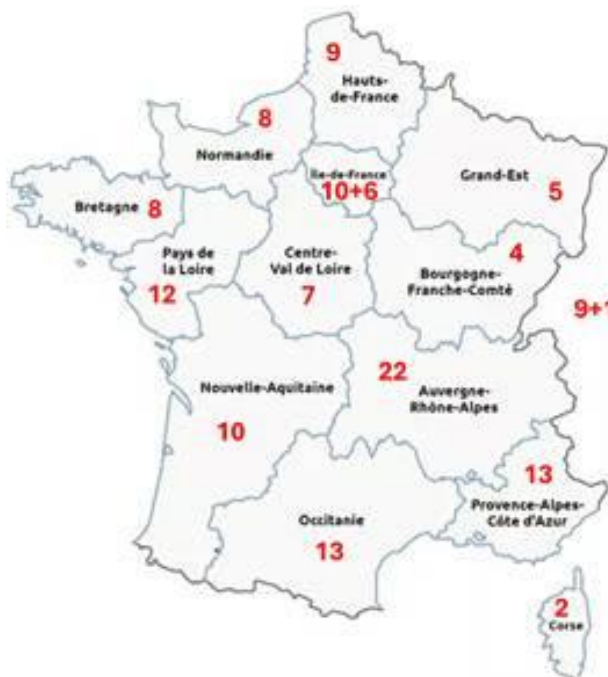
9
Hauts-de-France

8
Normandie

Île-de-France
10+6

Grand-Est
5

Bretagne 8

Pays de la Loire
12

Centre-Val de Loire
7

4
Bourgogne-Franche-Comté

9+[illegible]

22
Auvergne-Rhône-Alpes

Nouvelle-Aquitaine
10

13
Provence-Alpes-Côte d'Azur

Occitanie
13

2
Corse